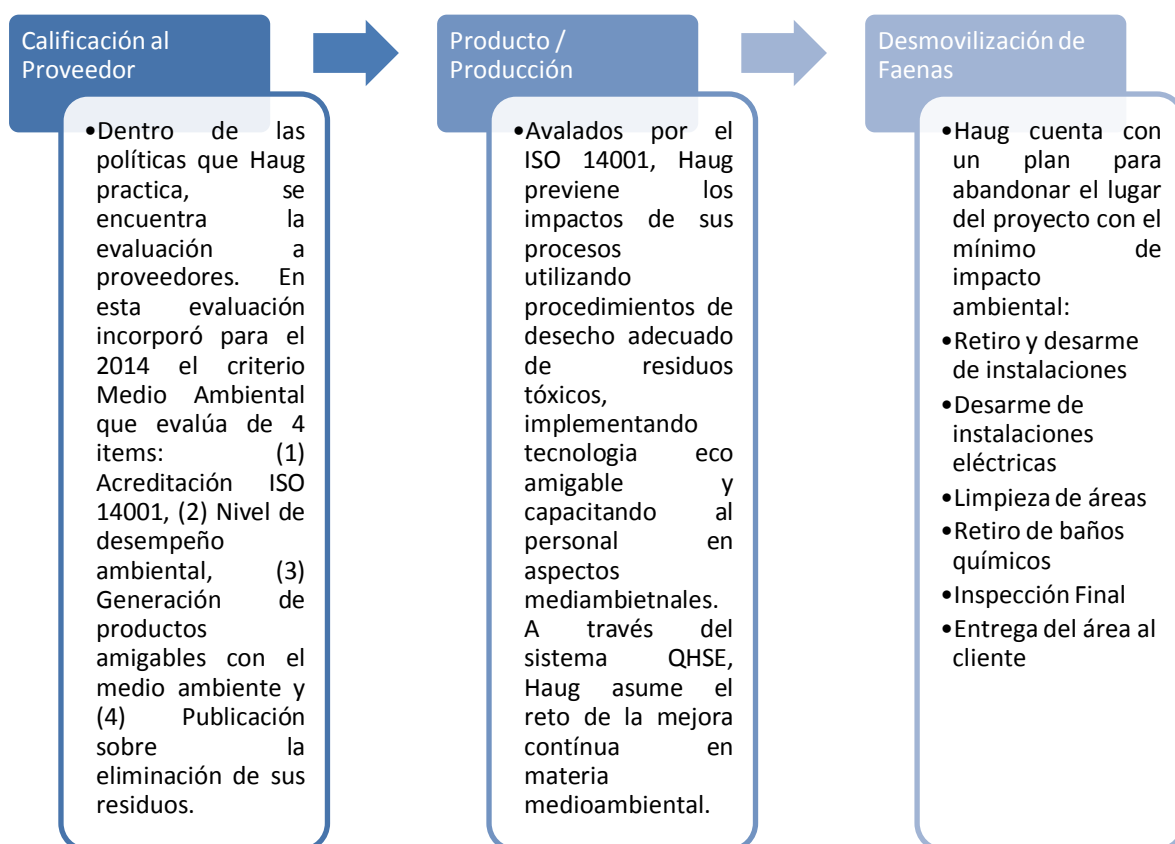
Calificación al Proveedor

- Dentro de las políticas que Haug practica, se encuentra la evaluación a proveedores. En esta evaluación incorporó para el 2014 el criterio Medio Ambiental que evalúa de 4 items: (1) Acreditación ISO 14001, (2) Nivel de desempeño ambiental, (3) Generación de productos amigables con el medio ambiente y (4) Publicación sobre la eliminación de sus residuos.

Producto / Producción

- Avalados por el ISO 14001, Haug previene los impactos de sus procesos utilizando procedimientos de desecho adecuado de residuos tóxicos, implementando tecnologia eco amigable y capacitando al personal en aspectos mediambietnales. A través del sistema QHSE, Haug asume el reto de la mejora contínua en materia medioambiental.

Desmovilización de Faenas

- Haug cuenta con un plan para abandonar el lugar del proyecto con el mínimo de impacto ambiental:
- Retiro y desarme de instalaciones
- Desarme de instalaciones eléctricas
- Limpieza de áreas
- Retiro de baños químicos
- Inspección Final
- Entrega del área al cliente